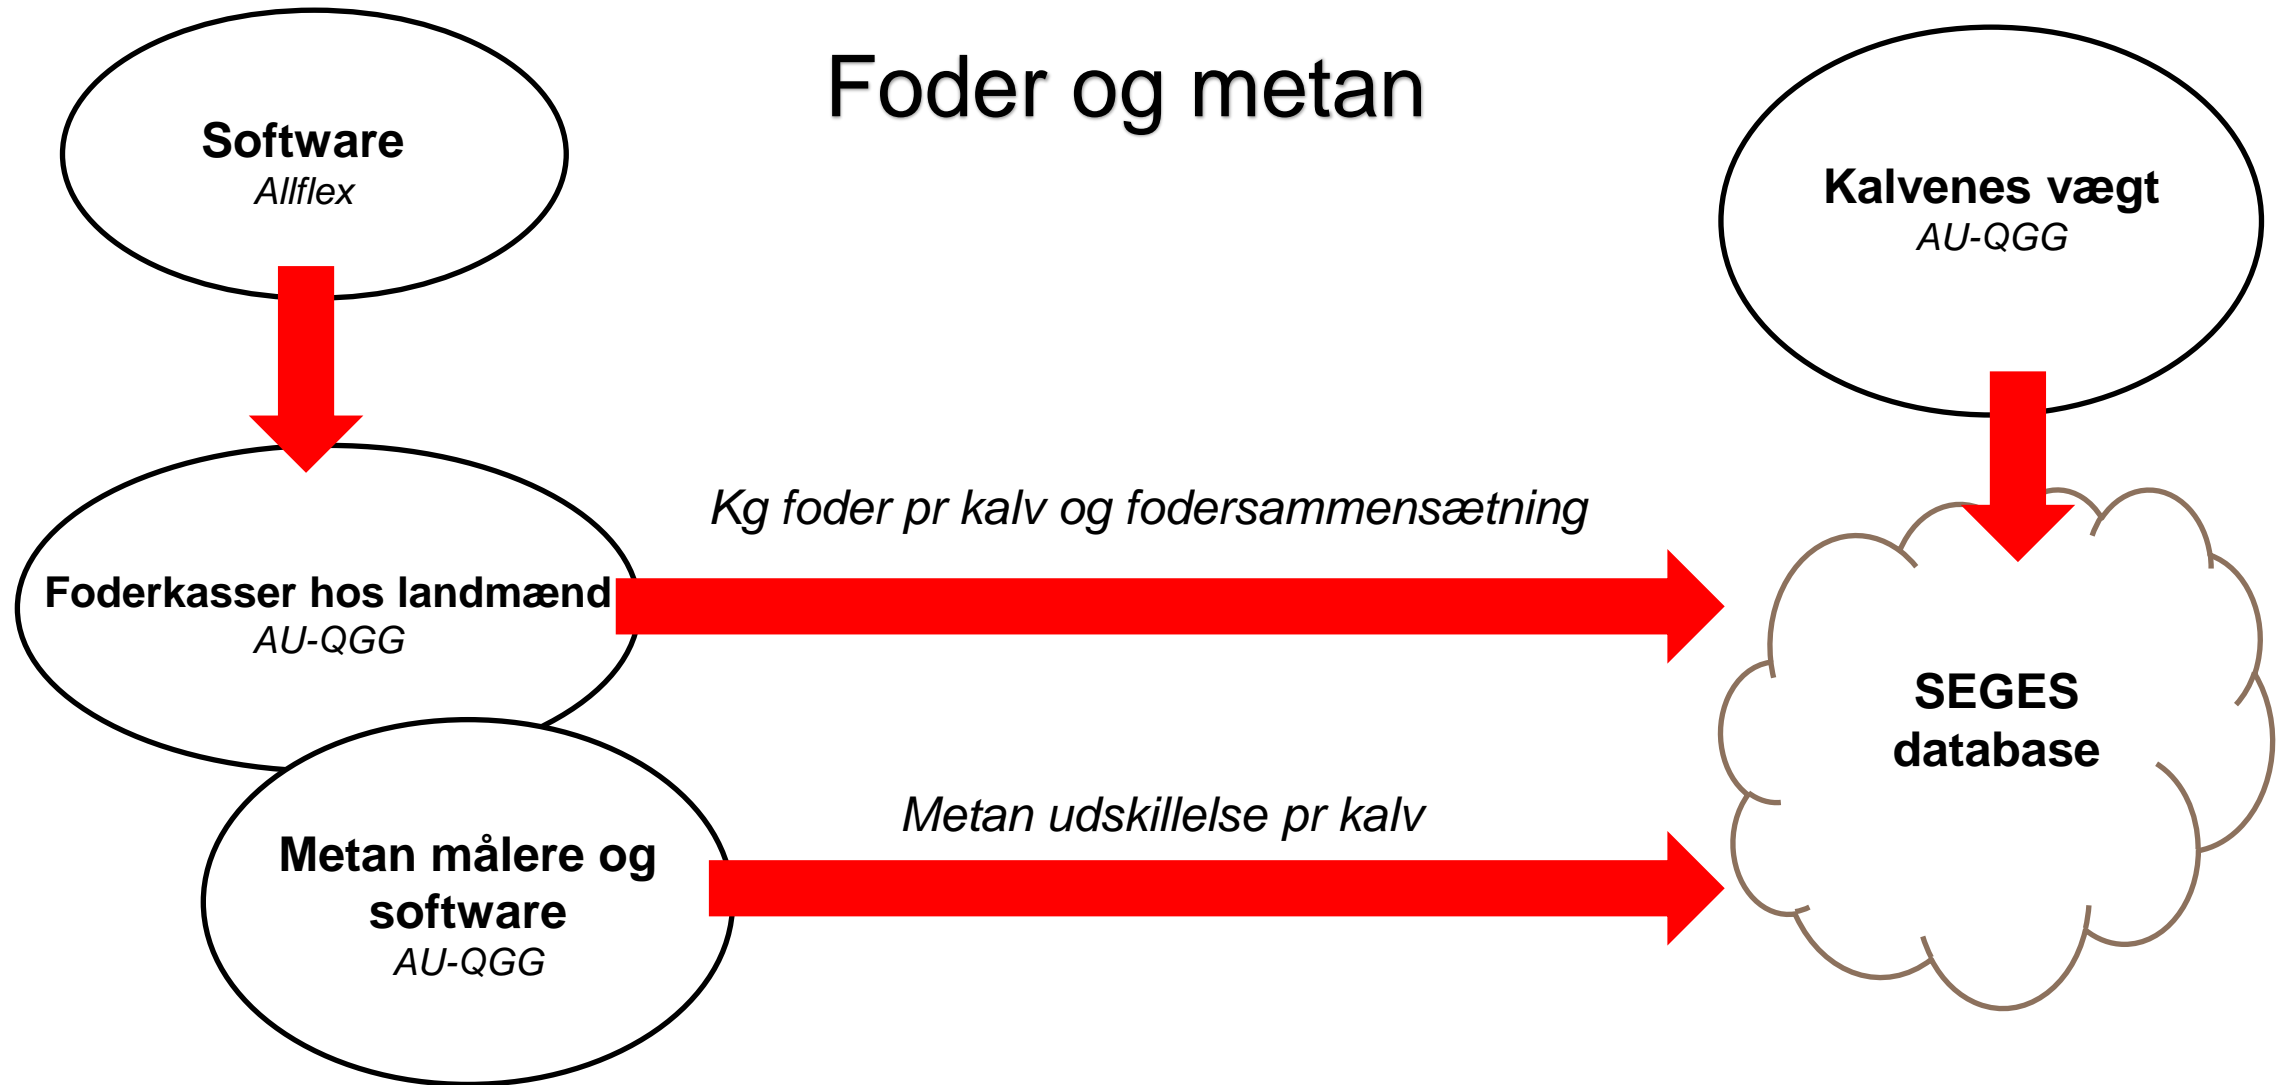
Foder og metan

Software
Allflex

Kalvenes vægt
AU-QGG

Kg foder pr kalv og fodersammensætning

Foderkasser hos landmænd
AU-QGG

SEGES
database

Metan udskillelse pr kalv

Metan målere og software
AU-QGG